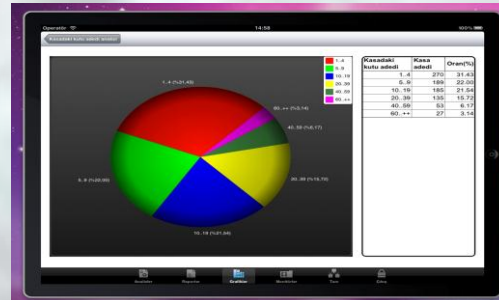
Operator 14:56 100%

Kasadaki kutu adedi analizi

1..4 (%31,43)

5..9 (%22,00)

10..19 (%21,54)

20..39 (%15,72)

40..59 (%6,17)

60..++ (%3,14)

1..4
5..9
10..19
20..39
40..59
60..++

| Kasadaki kutu adedi | Kasa adedi | Oran(%) |
|---|---|---|
| 1..4 | 270 | 31.43 |
| 5..9 | 189 | 22.00 |
| 10..19 | 185 | 21.54 |
| 20..39 | 135 | 15.72 |
| 40..59 | 53 | 6.17 |
| 60..++ | 27 | 3.14 |

Analizler Raporlar Grafikler Monitörler Tanı Çıkış